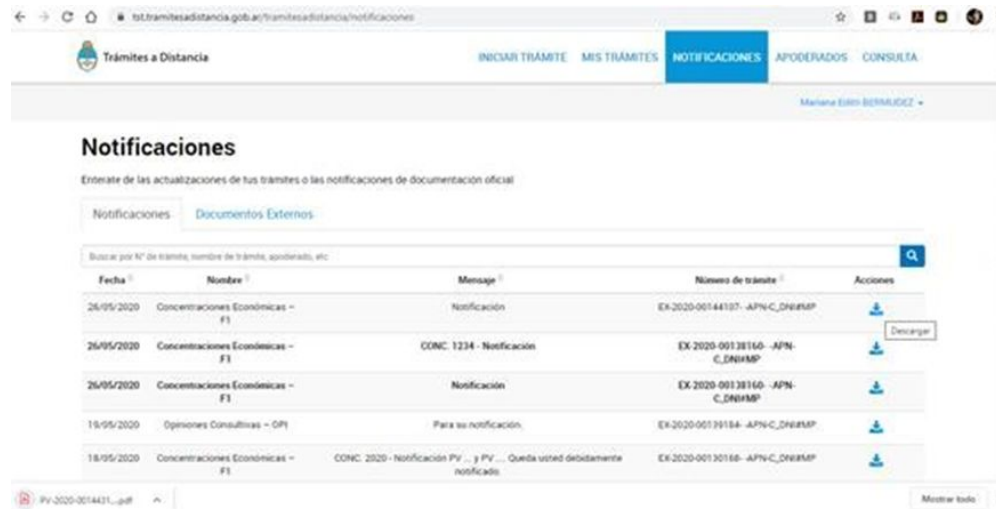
tst.tramitesadistancia.gob.ar/tramitesadistancia/notificaciones

Trámites a Distancia

INICIAR TRÁMITE MIS TRÁMITES NOTIFICACIONES APODERADOS CONSULTA

Mariana Edith BERMUDEZ

Notificaciones

Enterate de las actualizaciones de tus trámites o las notificaciones de documentación oficial

Notificaciones Documentos Externos

Buscar por N° de trámite, nombre de trámite, apoderado, etc

| Fecha | Nombre | Mensaje | Número de trámite | Acciones |
|---|---|---|---|---|
| 26/05/2020 | Concentraciones Económicas – F1 | Notificación | EX-2020-00144107- -APN-C_DNI#MP | Descargar |
| 26/05/2020 | Concentraciones Económicas – F1 | CONC. 1234 - Notificación | EX-2020-00138160- -APN-C_DNI#MP | |
| 26/05/2020 | Concentraciones Económicas – F1 | Notificación | EX-2020-00138160- -APN-C_DNI#MP | |
| 19/05/2020 | Opiniones Consultivas – OPI | Para su notificación. | EX-2020-00139184- -APN-C_DNI#MP | |
| 18/05/2020 | Concentraciones Económicas – F1 | CONC. 2020 - Notificación PV .... y PV .... Queda usted debidamente notificado. | EX-2020-00130168- -APN-C_DNI#MP | |

PV-2020-0014431....pdf

Mostrar todo